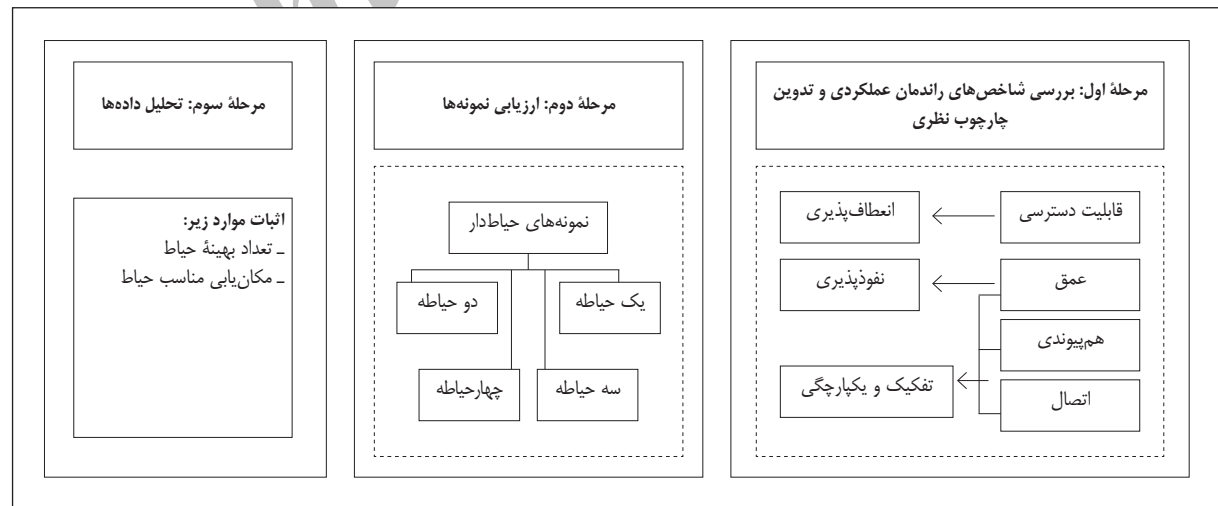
مرحلهٔ اول: بررسی شاخص‌های راندمان عملکردی و تدوین چارچوب نظری

قابلیت دسترسی

انعطاف‌پذیری

عمق

نفوذپذیری

هم‌پیوندی

اتصال

تفکیک و یکپارچگی

مرحلهٔ دوم: ارزیابی نمونه‌ها

نمونه‌های حیاط‌دار

یک حیاطه

دو حیاطه

سه حیاطه

چهارحیاطه

مرحلهٔ سوم: تحلیل داده‌ها

اثبات موارد زیر:
ـ تعداد بهینهٔ حیاط
ـ مکان‌یابی مناسب حیاط